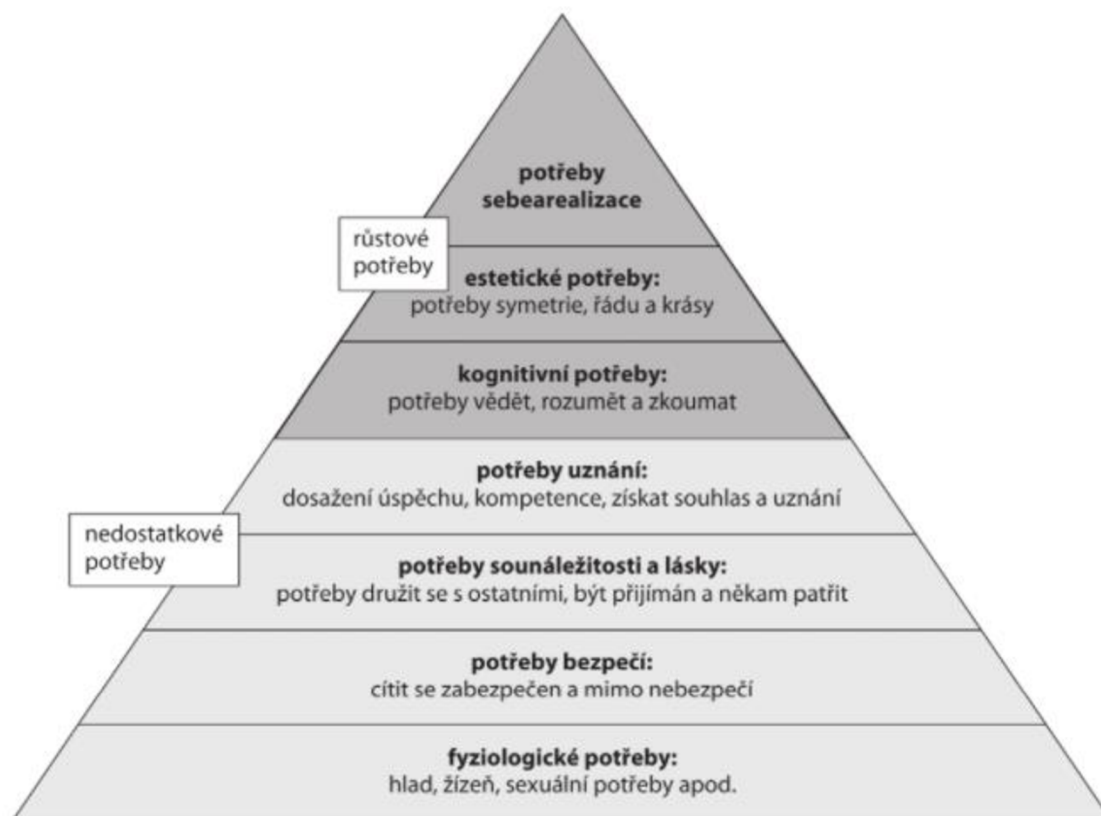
potřeby sebearealizace

růstové potřeby

estetické potřeby:
potřeby symetrie, řádu a krásy

kognitivní potřeby:
potřeby vědět, rozumět a zkoumat

potřeby uznání:
dosažení úspěchu, kompetence, získat souhlas a uznání

nedostatkové potřeby

potřeby sounáležitosti a lásky:
potřeby družit se s ostatními, být přijímán a někam patřit

potřeby bezpečí:
cítit se zabezpečen a mimo nebezpečí

fyziologické potřeby:
hlad, žízeň, sexuální potřeby apod.